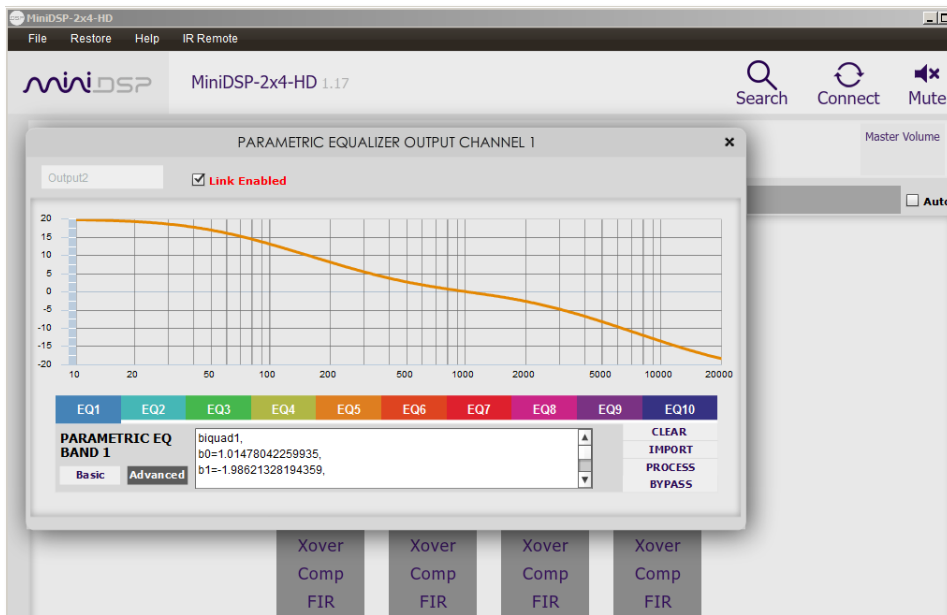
MiniDSP-2x4-HD

File Restore Help IR Remote

miniDSP MiniDSP-2x4-HD 1.17

Search Connect Mute

PARAMETRIC EQUALIZER OUTPUT CHANNEL 1 ×

Master Volume

Output2 ☑ Link Enabled

Auto

20
15
10
5
0
-5
-10
-15
-20

10 20 50 100 200 500 1000 2000 5000 10000 20000

| EQ1 | EQ2 | EQ3 | EQ4 | EQ5 | EQ6 | EQ7 | EQ8 | EQ9 | EQ10 |
|---|---|---|---|---|---|---|---|---|---|

PARAMETRIC EQ BAND 1

Basic Advanced

biquad1,
b0=1.01478042259935,
b1=-1.98621328194359,

CLEAR
IMPORT
PROCESS
BYPASS

Xover Comp FIR
Xover Comp FIR
Xover Comp FIR
Xover Comp FIR